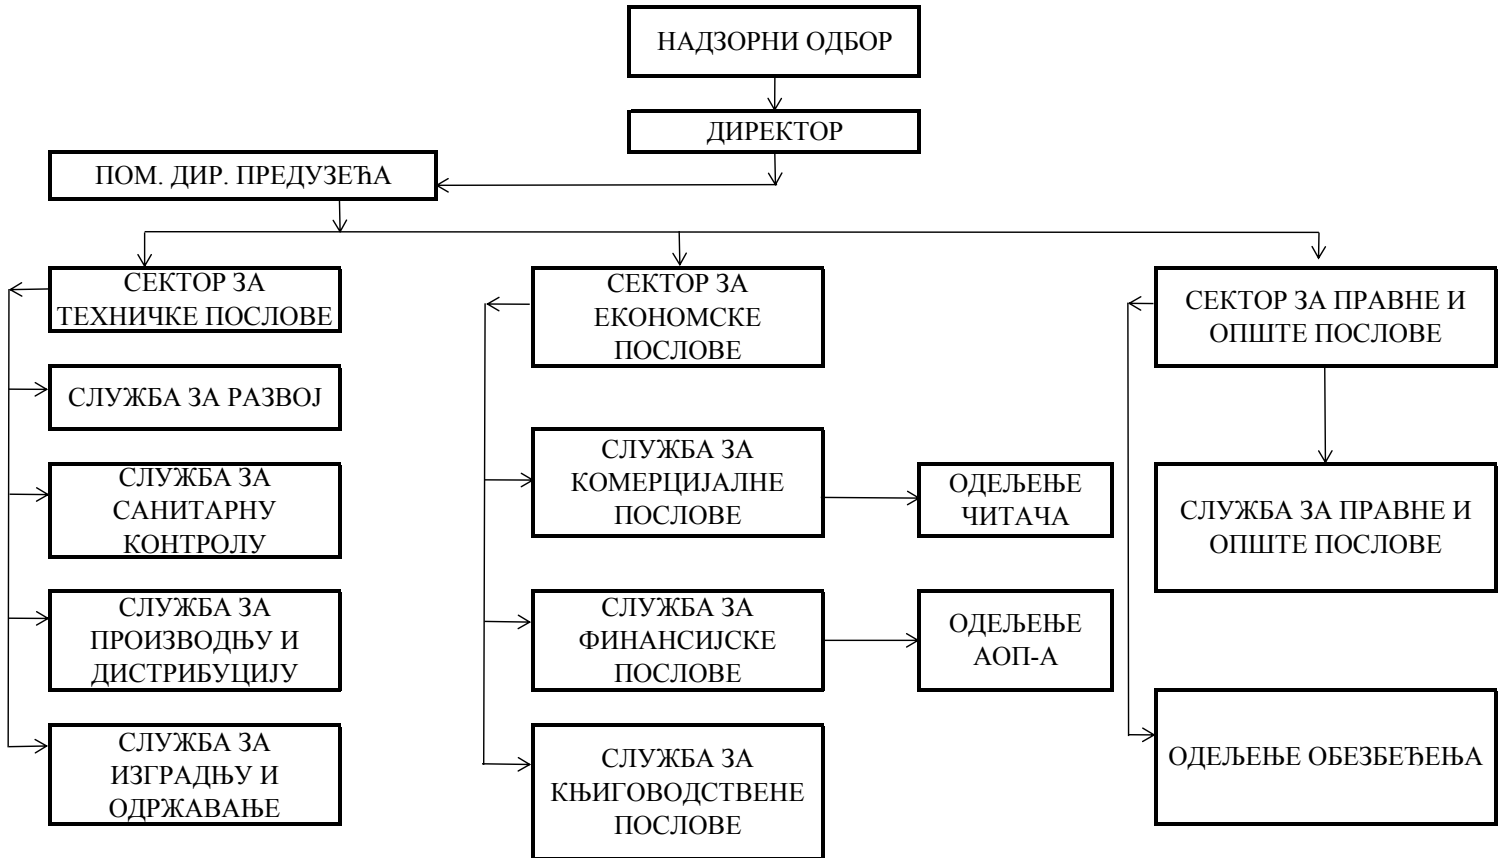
НАДЗОРНИ ОДБОР

ДИРЕКТОР

ПОМ. ДИР. ПРЕДУЗЕЋА

СЕКТОР ЗА ТЕХНИЧКЕ ПОСЛОВЕ

СЛУЖБА ЗА РАЗВОЈ

СЛУЖБА ЗА САНИТАРНУ КОНТРОЛУ

СЛУЖБА ЗА ПРОИЗВОДЊУ И ДИСТРИБУЦИЈУ

СЛУЖБА ЗА ИЗГРАДЊУ И ОДРЖАВАЊЕ

СЕКТОР ЗА ЕКОНОМСКЕ ПОСЛОВЕ

СЛУЖБА ЗА КОМЕРЦИЈАЛНЕ ПОСЛОВЕ

ОДЕЉЕЊЕ ЧИТАЧА

СЛУЖБА ЗА ФИНАНСИЈСКЕ ПОСЛОВЕ

ОДЕЉЕЊЕ АОП-А

СЛУЖБА ЗА КЊИГОВОДСТВЕНЕ ПОСЛОВЕ

СЕКТОР ЗА ПРАВНЕ И ОПШТЕ ПОСЛОВЕ

СЛУЖБА ЗА ПРАВНЕ И ОПШТЕ ПОСЛОВЕ

ОДЕЉЕЊЕ ОБЕЗБЕЂЕЊА